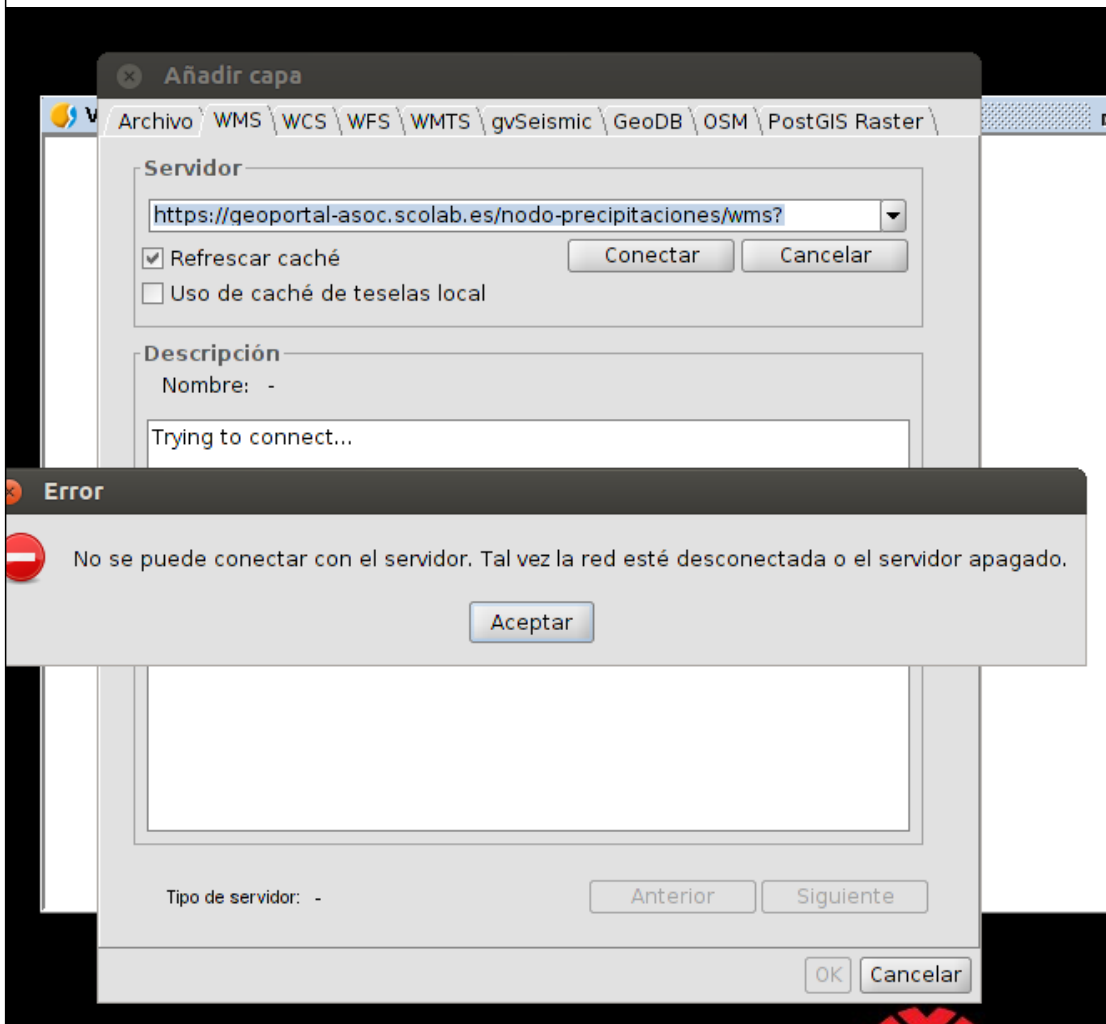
Añadir capa

Archivo WMS WCS WFS WMTS gvSeismic GeoDB OSM PostGIS Raster

Servidor
https://geoportal-asoc.scolab.es/nodo-precipitaciones/wms?
Refrescar caché
Conectar Cancelar
Uso de caché de teselas local

Descripción
Nombre: -
Trying to connect...

Error
No se puede conectar con el servidor. Tal vez la red esté desconectada o el servidor apagado.
Aceptar

Tipo de servidor: -
Anterior Siguiente
OK Cancelar